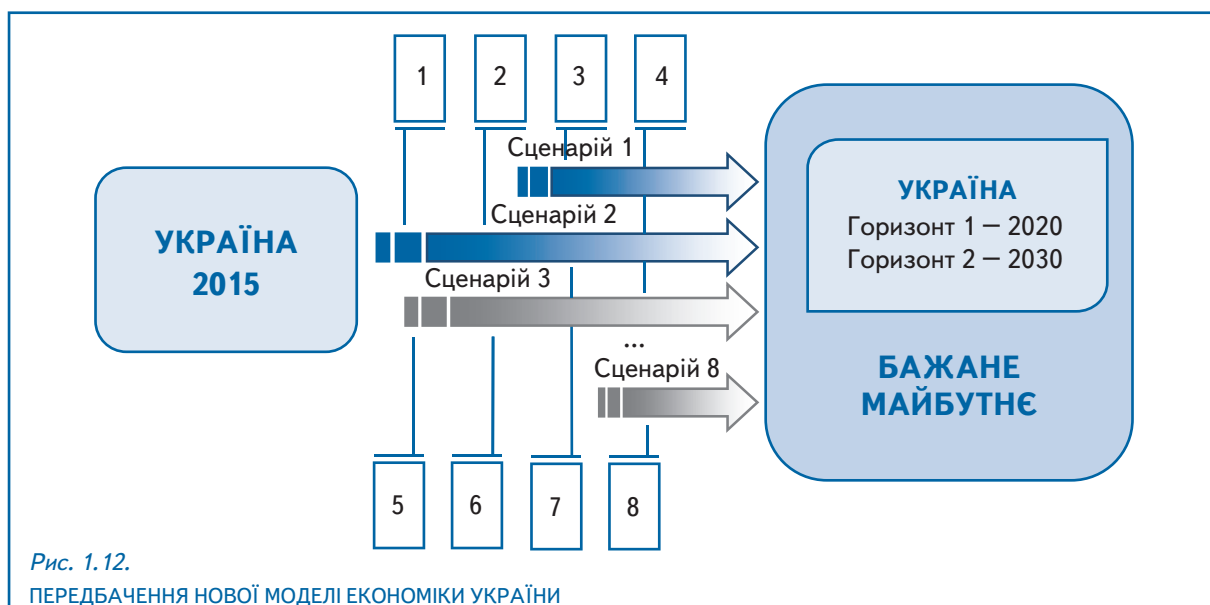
1
2
3
4

Сценарій 1

УКРАЇНА 2015

Сценарій 2

Сценарій 3

...

Сценарій 8

УКРАЇНА
Горизонт 1 — 2020
Горизонт 2 — 2030

БАЖАНЕ МАЙБУТНЄ

5
6
7
8

Рис. 1.12.
ПЕРЕДБАЧЕННЯ НОВОЇ МОДЕЛІ ЕКОНОМІКИ УКРАЇНИ